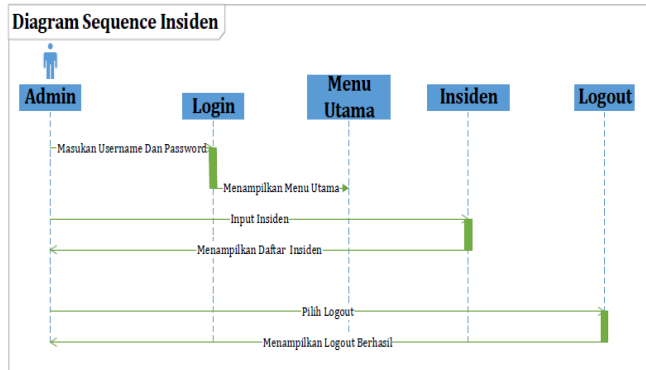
Diagram Sequence Insiden

Admin

Login

Menu Utama

Insiden

Logout

Masukan Username Dan Password

Menampilkan Menu Utama

Input Insiden

Menampilkan Daftar Insiden

Pilih Logout

Menampilkan Logout Berhasil